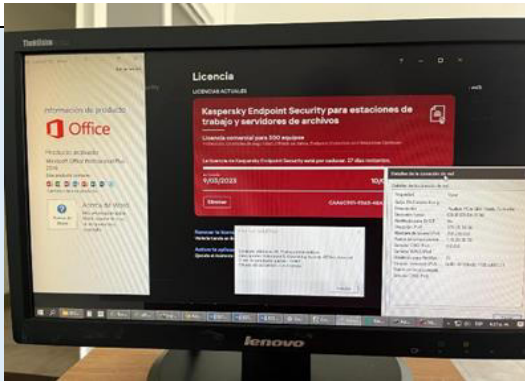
ThinkVision

Información de producto

Office

Producto activado
Microsoft Office Professional Plus 2016

Acerca de Word

Licencia

LICENCIAS ACTUALES

Kaspersky Endpoint Security para estaciones de trabajo y servidores de archivos

Licencia comercial para 300 equipos

La licencia de Kaspersky Endpoint Security está por caducar. 27 días restantes.

9/03/2023

Eliminar

Detalles de la conexión de red

lenovo